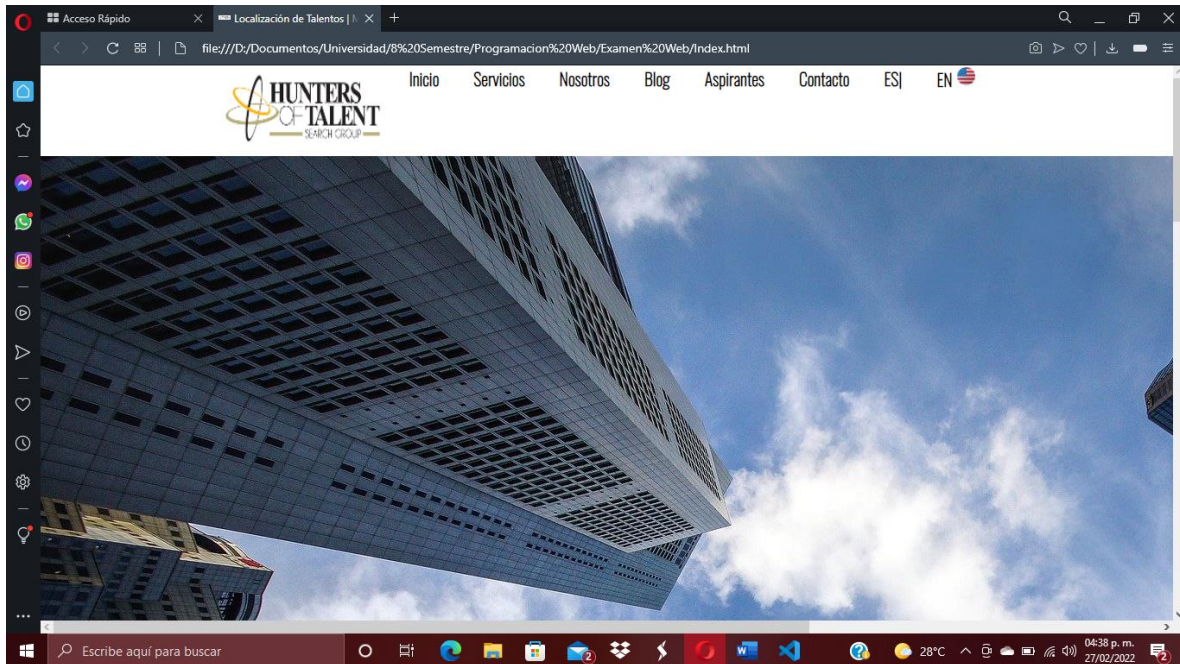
Acceso Rápido
Localización de Talentos | N

file:///D:/Documentos/Universidad/8%20Semestre/Programacion%20Web/Examen%20Web/Index.html

HUNTERS OF TALENT SEARCH GROUP

Inicio Servicios Nosotros Blog Aspirantes Contacto ES| EN

Escribe aquí para buscar

28°C

04:38 p. m.
27/02/2022